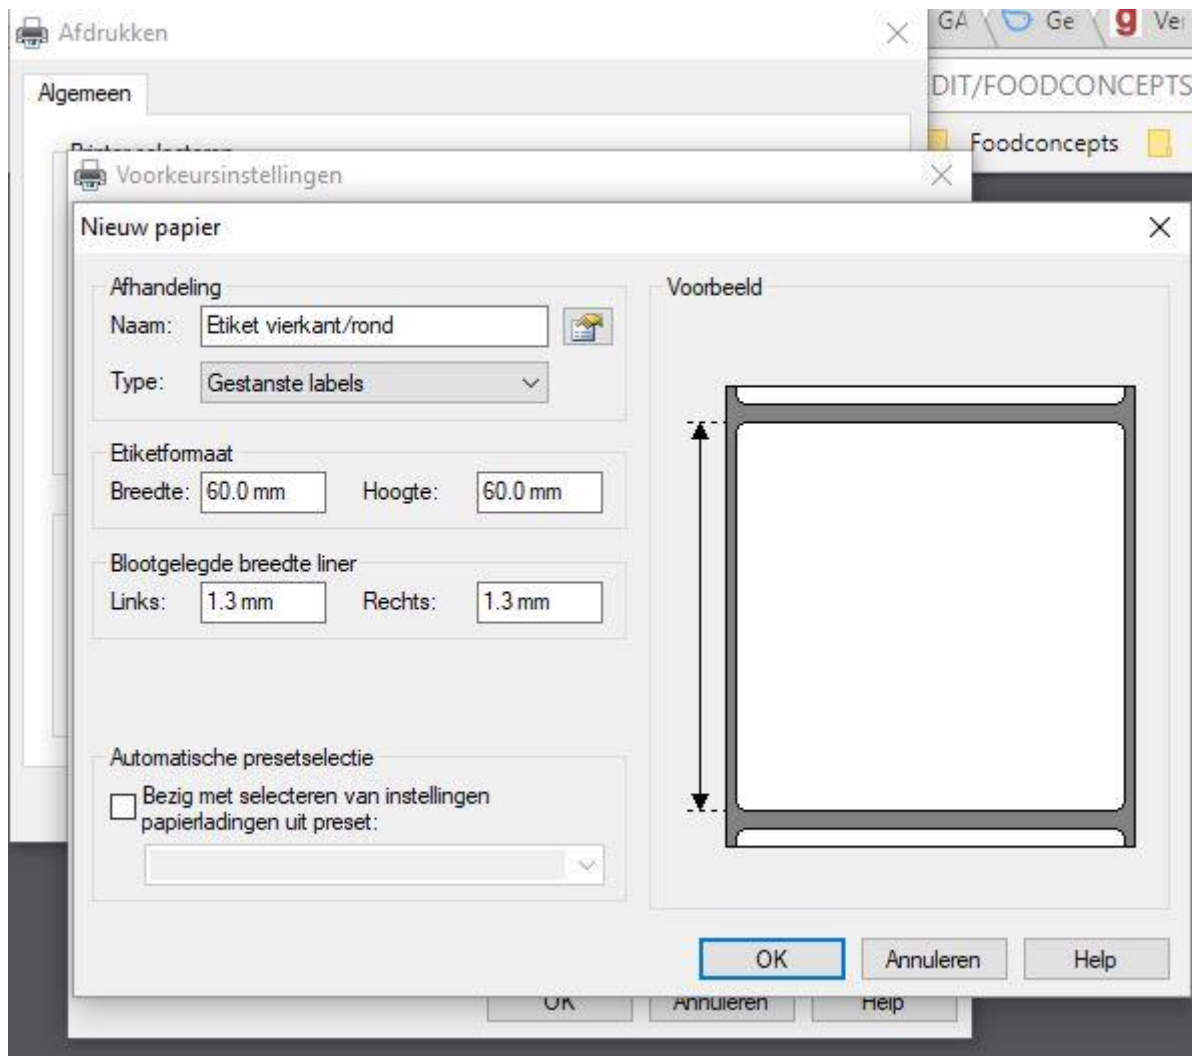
Afdrukken
Algemeen
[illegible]

GA Ge g Ver
DIT/FOODCONCEPTS
Foodconcepts

Voorkeursinstellingen

Nieuw papier

Afhandeling
Naam: Etiket vierkant/rond
Type: Gestanste labels

Etiketformaat
Breedte: 60.0 mm Hoogte: 60.0 mm

Blootgelegde breedte liner
Links: 1.3 mm Rechts: 1.3 mm

Automatische presetselectie
Bezig met selecteren van instellingen papierladingen uit preset:

Voorbeeld

OK Annuleren Help

OK Annuleren Help